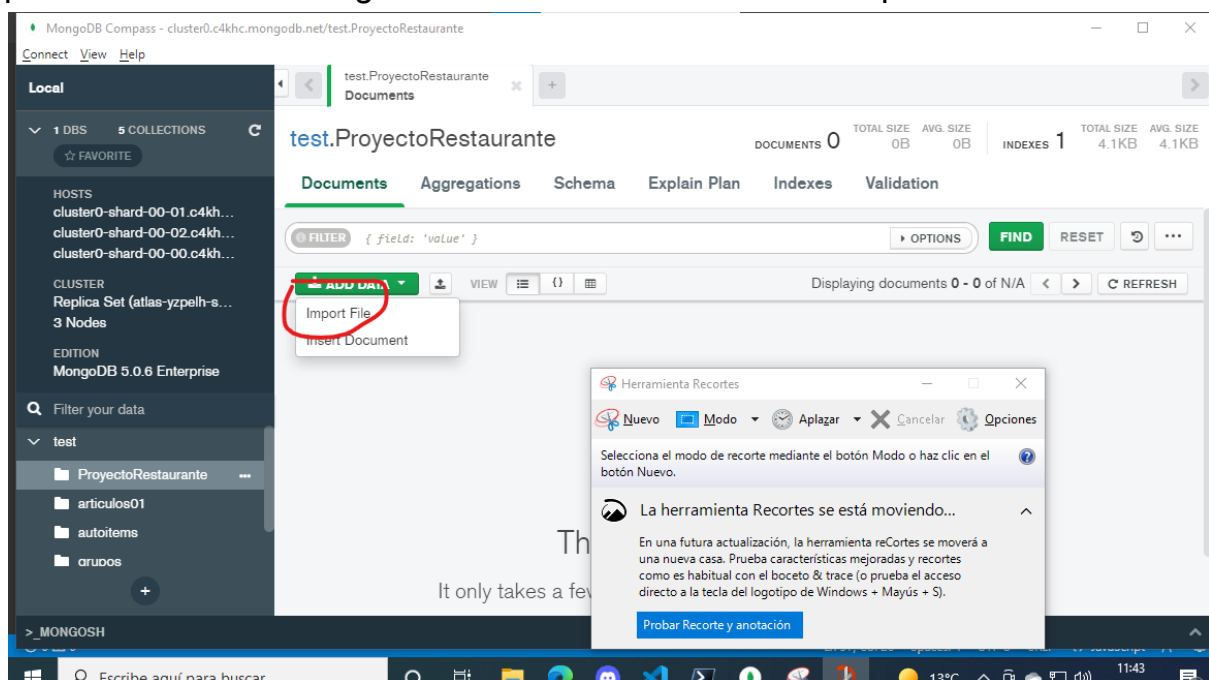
MongoDB Compass - cluster0.c4khc.mongodb.net/test.ProyectoRestaurante

Connect View Help

Local

1 DBS 5 COLLECTIONS

☆ FAVORITE

HOSTS
cluster0-shard-00-01.c4kh...
cluster0-shard-00-02.c4kh...
cluster0-shard-00-00.c4kh...

CLUSTER
Replica Set (atlas-yzpelh-s...
3 Nodes

EDITION
MongoDB 5.0.6 Enterprise

Filter your data

test

ProyectoRestaurante

articulos01

autoitems

grupos

test.ProyectoRestaurante
Documents

test.ProyectoRestaurante

DOCUMENTS 0 TOTAL SIZE 0B AVG. SIZE 0B INDEXES 1 TOTAL SIZE 4.1KB AVG. SIZE 4.1KB

Documents Aggregations Schema Explain Plan Indexes Validation

FILTER { field: 'value' }

OPTIONS FIND RESET

ADD DATA

VIEW

Displaying documents 0 - 0 of N/A

REFRESH

Import File

Insert Document

Herramienta Recortes

Nuevo Modo Aplazar Cancelar Opciones

Selecciona el modo de recorte mediante el botón Modo o haz clic en el botón Nuevo.

La herramienta Recortes se está moviendo...

En una futura actualización, la herramienta reCortes se moverá a una nueva casa. Prueba características mejoradas y recortes como es habitual con el boceto & trace (o prueba el acceso directo a la tecla del logotipo de Windows + Mayús + S).

Probar Recorte y anotación

Th

It only takes a fe

>_MONGOSH

Escribe aquí para buscar

13°C

11:43